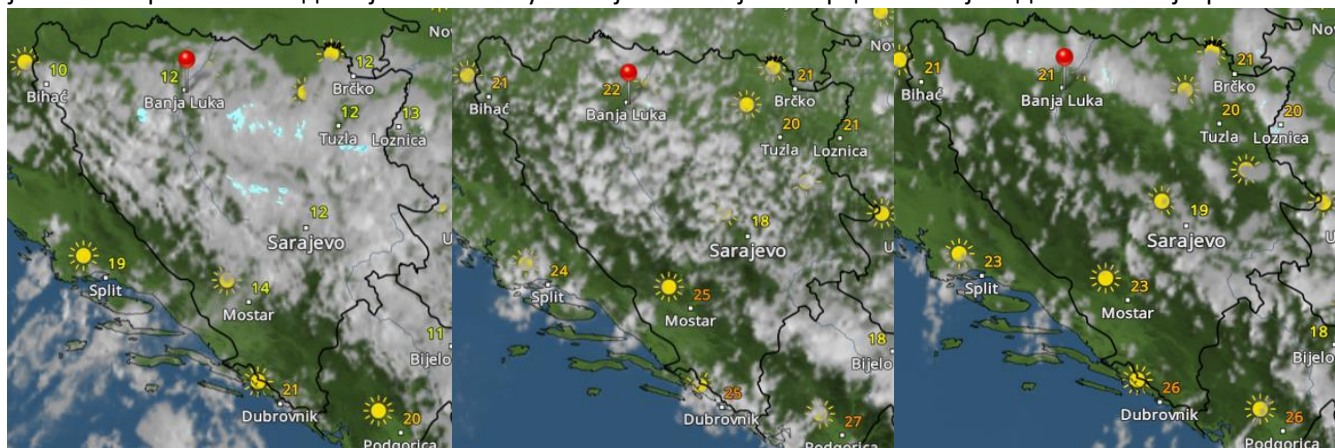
Nov
10
12
12
Bihać
Banja Luka
Brčko
12
13
Tuzla
Loznica
12
Sarajevo
U
19
Split
14
Mostar
11
Bijelo
21
Dubrovnik
20
Podgorica

Nov
21
22
21
Bihać
Banja Luka
Brčko
20
21
Tuzla
Loznica
18
Sarajevo
U
24
Split
25
Mostar
18
Bijelo
25
Dubrovnik
27
Podgorica

Nov
21
21
21
Bihać
Banja Luka
Brčko
20
20
Tuzla
Loznica
19
Sarajevo
U
23
Split
23
Mostar
18
Bijelo
26
Dubrovnik
26
Podgorica